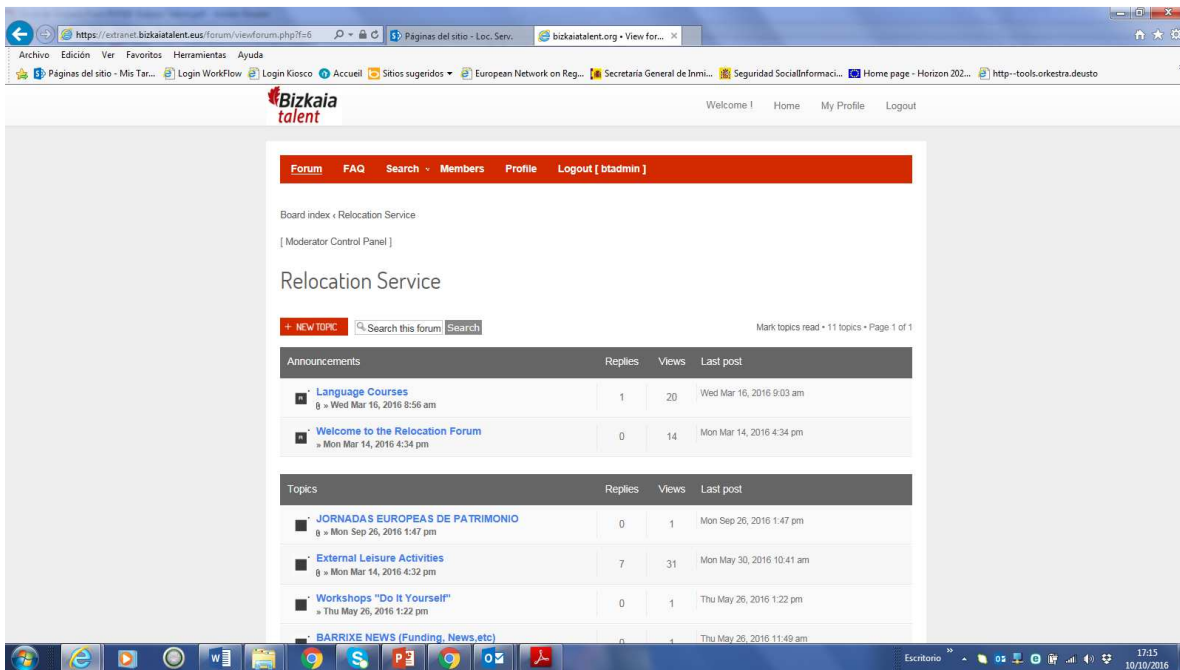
https://extranet.bizkaiatalent.eus/forum/viewforum.php?f=6 Páginas del sitio - Loc. Serv. bizkaiatalent.org • View for...

Archivo Edición Ver Favoritos Herramientas Ayuda

Páginas del sitio - Mis Tar... Login WorkFlow Login Kiosco Accueil Sitios sugeridos European Network on Reg... Secretaría General de Inmi... Seguridad SocialInformaci... Home page - Horizon 202... http--tools.orkestra.deusto

Bizkaia talent

Welcome ! Home My Profile Logout

Forum FAQ Search Members Profile Logout [ btadmin ]

Board index ‹ Relocation Service

[ Moderator Control Panel ]

Relocation Service

+ NEW TOPIC Search this forum Search

Mark topics read • 11 topics • Page 1 of 1

| Announcements | Replies | Views | Last post |
|---|---|---|---|
| Language Courses » Wed Mar 16, 2016 8:56 am | 1 | 20 | Wed Mar 16, 2016 9:03 am |
| Welcome to the Relocation Forum » Mon Mar 14, 2016 4:34 pm | 0 | 14 | Mon Mar 14, 2016 4:34 pm |

| Topics | Replies | Views | Last post |
|---|---|---|---|
| JORNADAS EUROPEAS DE PATRIMONIO » Mon Sep 26, 2016 1:47 pm | 0 | 1 | Mon Sep 26, 2016 1:47 pm |
| External Leisure Activities » Mon Mar 14, 2016 4:32 pm | 7 | 31 | Mon May 30, 2016 10:41 am |
| Workshops "Do It Yourself" » Thu May 26, 2016 1:22 pm | 0 | 1 | Thu May 26, 2016 1:22 pm |
| BARRIXE NEWS (Funding, News,etc) | 0 | 1 | Thu May 26, 2016 11:49 am |

Escritorio 17:15 10/10/2016